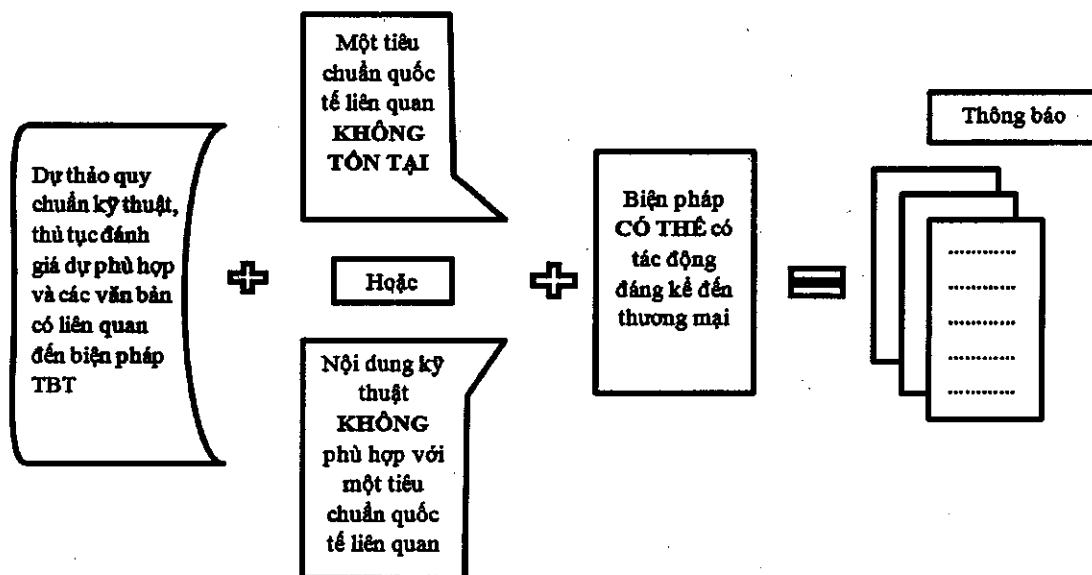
Dự thảo quy chuẩn kỹ thuật, thủ tục đánh giá dự phù hợp và các văn bản có liên quan đến biện pháp TBT

Một tiêu chuẩn quốc tế liên quan KHÔNG TỒN TẠI

Hoặc

Nội dung kỹ thuật KHÔNG phù hợp với một tiêu chuẩn quốc tế liên quan

Biện pháp CÓ THỂ có tác động đáng kể đến thương mại

Thông báo

............
............
............
............
............